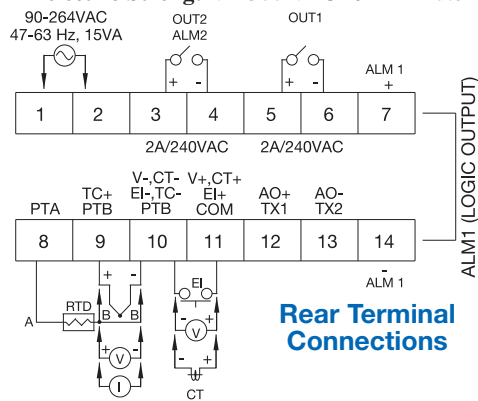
90-264VAC
47-63 Hz, 15VA

OUT2
ALM2

OUT1

ALM 1
+

| 1 | 2 | 3 | 4 | 5 | 6 | 7 |
|---|---|---|---|---|---|---|

+ -
+ -

2A/240VAC
2A/240VAC

PTA
TC+
PTB
V-,CT-
EI-,TC-
PTB
V+,CT+
EI+
COM
AO+
TX1
AO-
TX2

| 8 | 9 | 10 | 11 | 12 | 13 | 14 |
|---|---|---|---|---|---|---|

-
ALM 1

ALM1 (LOGIC OUTPUT)

+ -
RTD
A
B
B
EI
+ -
V
+ -
V
+ -
I
- +
CT

Rear Terminal
Connections